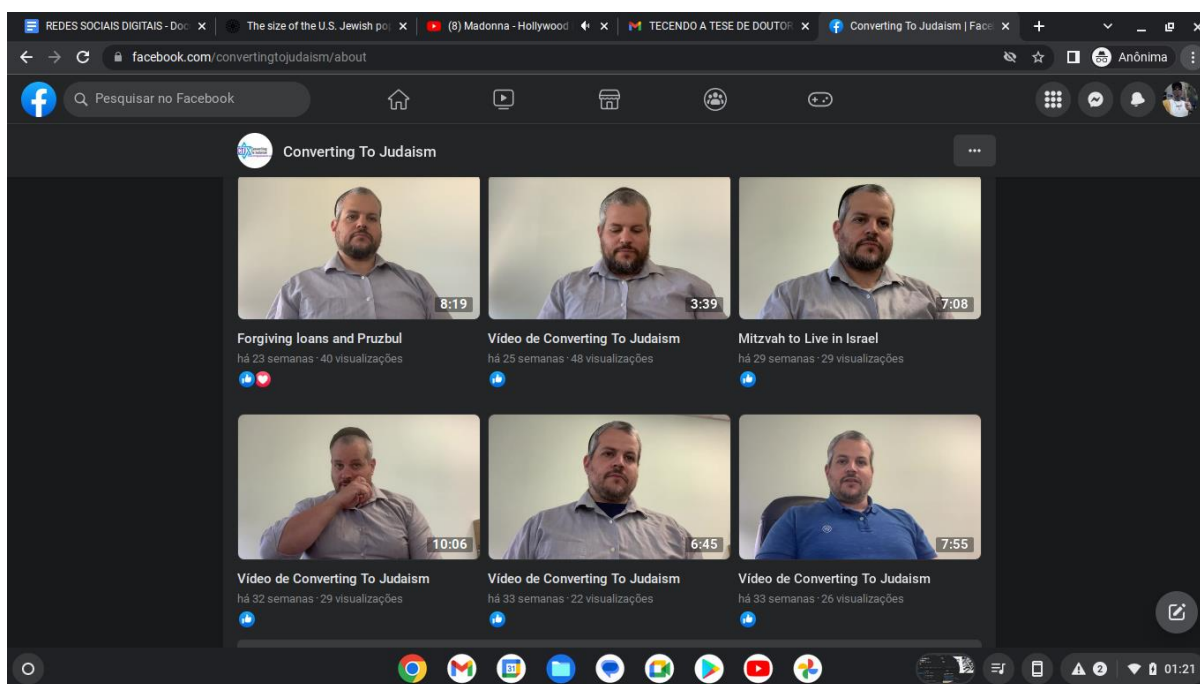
REDES SOCIAIS DIGITAIS - Doc ×
The size of the U.S. Jewish po ×
(8) Madonna - Hollywood ×
TECENDO A TESE DE DOUTOR ×
Converting To Judaism | Face ×
+

facebook.com/convertingtojudaism/about

Anônima

Pesquisar no Facebook

Converting To Judaism

...

8:19
Forgiving loans and Pruzbul
há 23 semanas · 40 visualizações

3:39
Vídeo de Converting To Judaism
há 25 semanas · 48 visualizações

7:08
Mitzvah to Live in Israel
há 29 semanas · 29 visualizações

10:06
Vídeo de Converting To Judaism
há 32 semanas · 29 visualizações

6:45
Vídeo de Converting To Judaism
há 33 semanas · 22 visualizações

7:55
Vídeo de Converting To Judaism
há 33 semanas · 26 visualizações

2

01:21